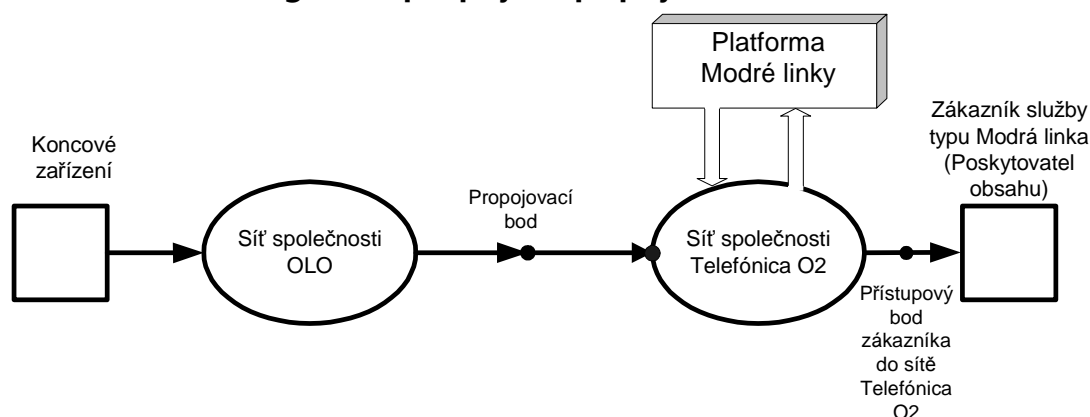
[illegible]

Platforma Modré linky

Koncové zařízení

Síť společnosti OLO

Propojovací bod

Síť společnosti Telefónica O2

Zákazník služby typu Modrá linka (Poskytovatel obsahu)

Přístupový bod zákazníka do sítě Telefónica O2